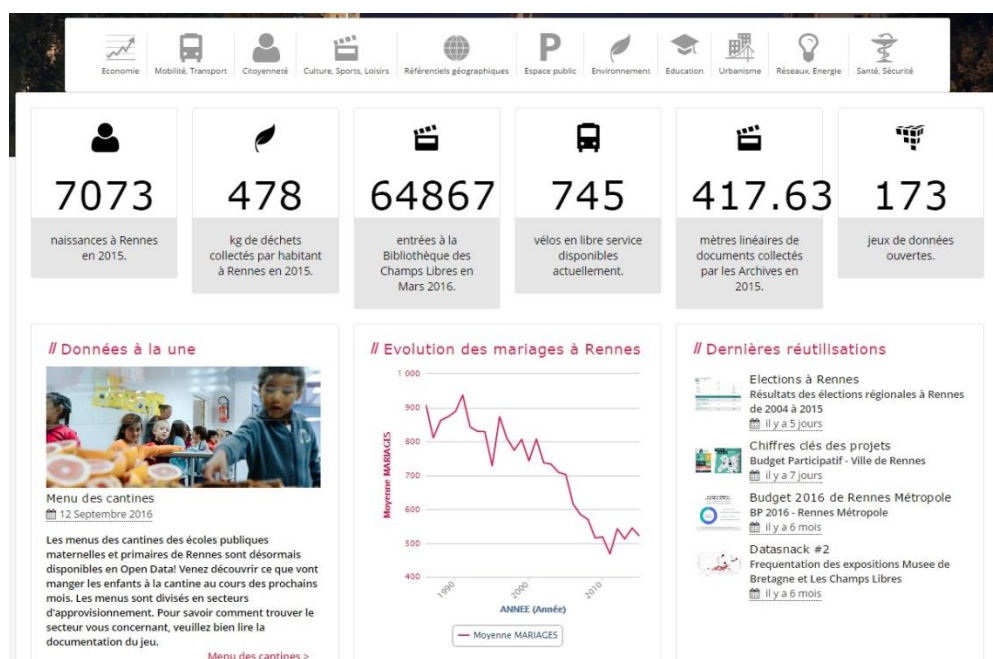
Economie | Mobilité, Transport | Citoyenneté | Culture, Sports, Loisirs | Référentiels géographiques | Espace public | Environnement | Education | Urbanisme | Réseaux, Energie | Santé, Sécurité

7073
naissances à Rennes en 2015.

478
kg de déchets collectés par habitant à Rennes en 2015.

64867
entrées à la Bibliothèque des Champs Libres en Mars 2016.

745
vélos en libre service disponibles actuellement.

417.63
mètres linéaires de documents collectés par les Archives en 2015.

173
jeux de données ouvertes.

// Données à la une

Menu des cantines
12 Septembre 2016

Les menus des cantines des écoles publiques maternelles et primaires de Rennes sont désormais disponibles en Open Data! Venez découvrir ce que vont manger les enfants à la cantine au cours des prochains mois. Les menus sont divisés en secteurs d'approvisionnement. Pour savoir comment trouver le secteur vous concernant, veuillez bien lire la documentation du jeu.

Menu des cantines >

// Evolution des mariages à Rennes

1 000
900
800
700
600
500
400
Moyenne MARIAGES
1990
2000
2010
ANNEE (Année)
Moyenne MARIAGES

// Dernières réutilisations

Elections à Rennes
Résultats des élections régionales à Rennes de 2004 à 2015
il y a 5 jours

Chiffres clés des projets
Budget Participatif - Ville de Rennes
il y a 7 jours

Budget 2016 de Rennes Métropole
BP 2016 - Rennes Métropole
il y a 6 mois

Datasnack #2
Frequentation des expositions Musee de Bretagne et Les Champs Libres
il y a 6 mois